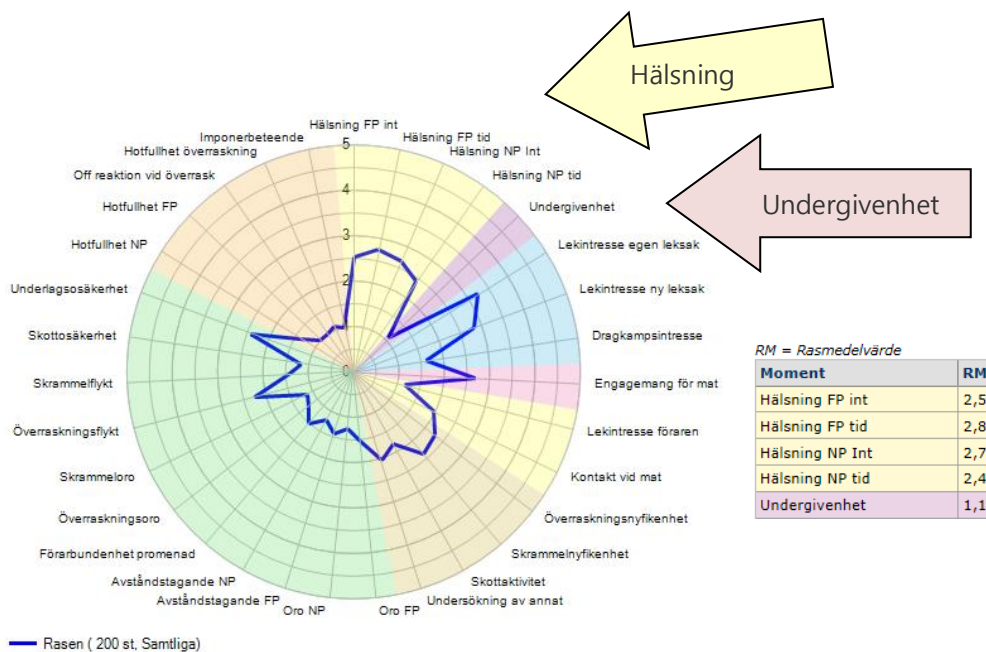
Hälsning

Undergivenhet

Hälsning FP int
Hälsning FP tid
Hälsning NP Int
Hälsning NP tid
Undergivenhet
Lekintresse egen leksak
Lekintresse ny leksak
Dragkampsintresse
Engagemang för mat
Lekintresse föraren
Kontakt vid mat
Överraskningsnyfikenhet
Skrammelnyfikenhet
Skottaktivitet
Undersökning av annat
Oro FP
Oro NP
Avståndstagande FP
Avståndstagande NP
Förarbundenhet promenad
Överraskningsoro
Skrammeloro
Överraskningsflykt
Skrammelflykt
Skottosäkerhet
Underlagsosäkerhet
Hotfullhet NP
Hotfullhet FP
Off reaktion vid överrask
Hotfullhet överraskning
Imponerbeteende

5
4
3
2
1
0

Rasen ( 200 st, Samtliga)

RM = Rasmedelvärde

| Moment | RM |
|---|---|
| Hälsning FP int | 2,5 |
| Hälsning FP tid | 2,8 |
| Hälsning NP Int | 2,7 |
| Hälsning NP tid | 2,4 |
| Undergivenhet | 1,1 |